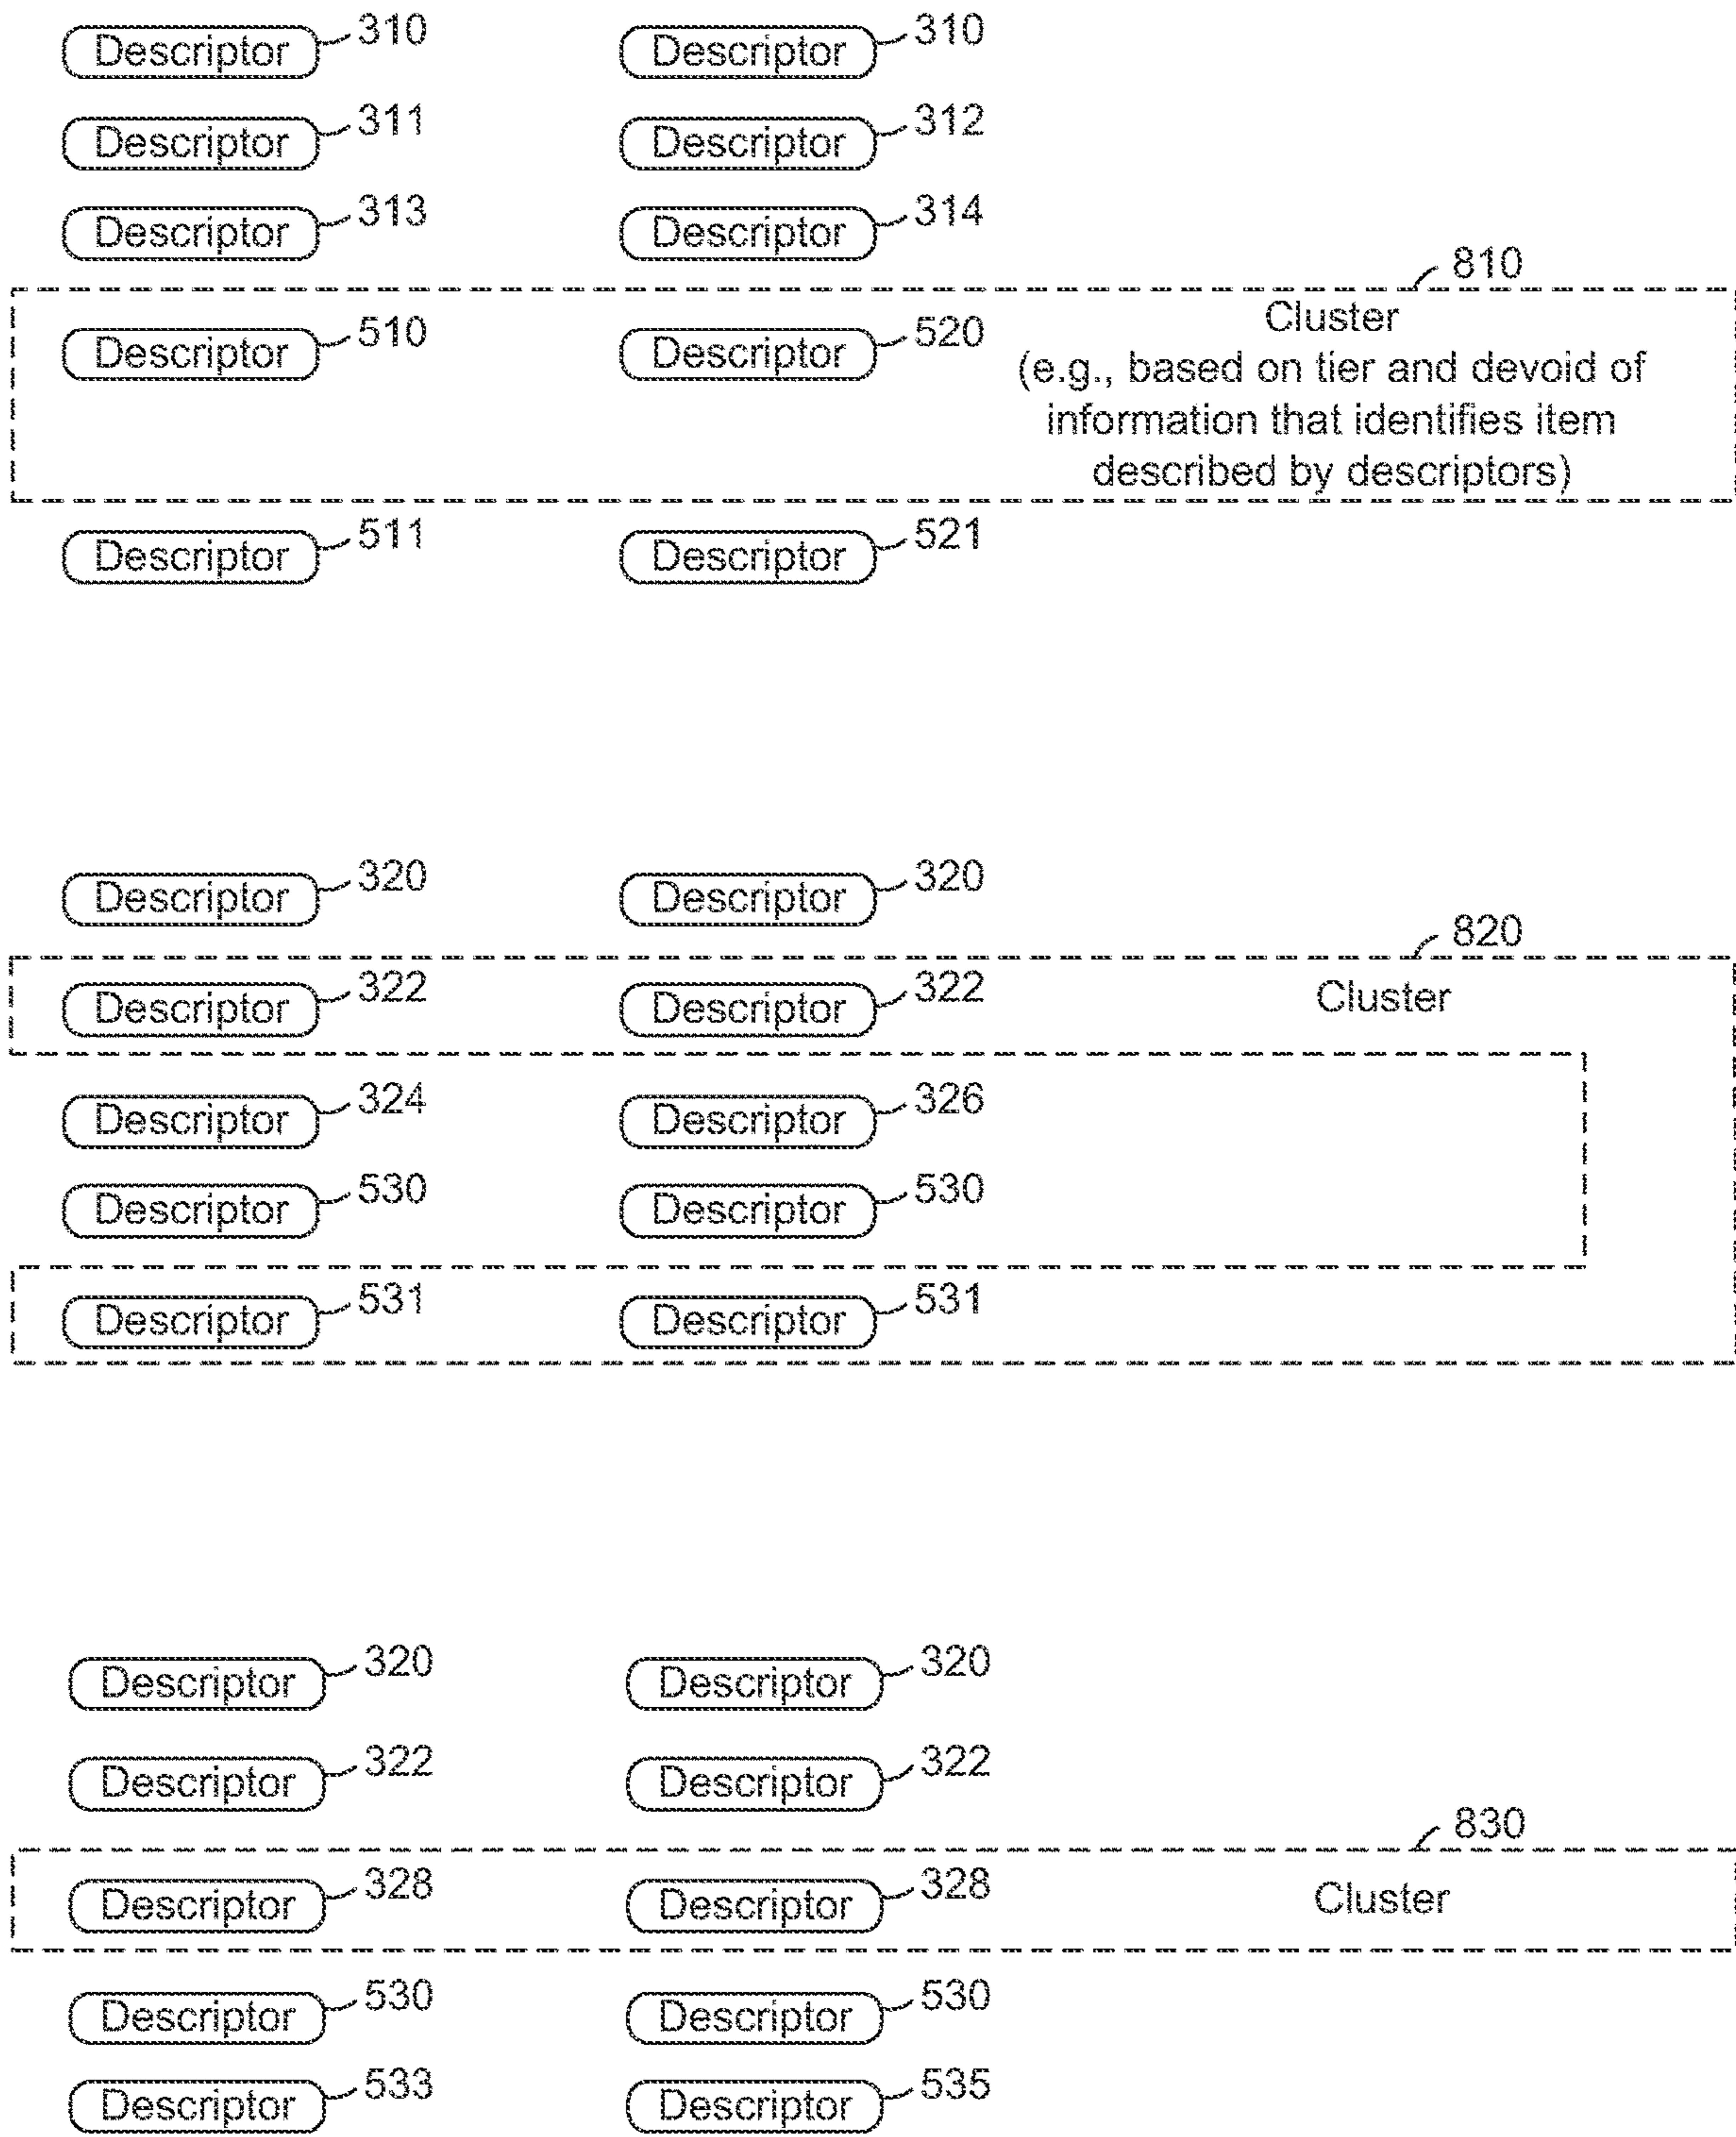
Descriptor 310
Descriptor 310
Descriptor 311
Descriptor 312
Descriptor 313
Descriptor 314

810
Descriptor 510
Descriptor 520
Cluster
(e.g., based on tier and devoid of information that identifies item described by descriptors)

Descriptor 511
Descriptor 521

Descriptor 320
Descriptor 320

820
Descriptor 322
Descriptor 322
Cluster
Descriptor 324
Descriptor 326
Descriptor 530
Descriptor 530
Descriptor 531
Descriptor 531

Descriptor 320
Descriptor 320
Descriptor 322
Descriptor 322

830
Descriptor 328
Descriptor 328
Cluster

Descriptor 530
Descriptor 530
Descriptor 533
Descriptor 535